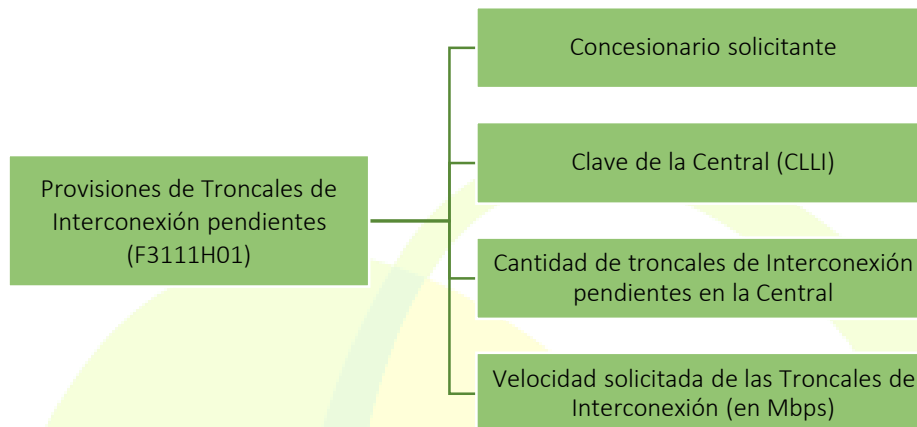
Provisiones de Troncales de Interconexión pendientes (F3111H01)

Concesionario solicitante

Clave de la Central (CLLI)

Cantidad de troncales de Interconexión pendientes en la Central

Velocidad solicitada de las Troncales de Interconexión (en Mbps)